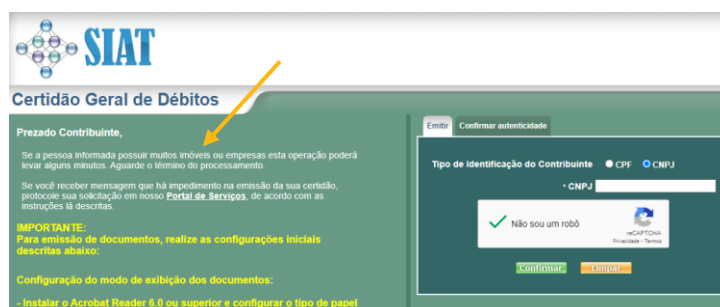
SIAT

Certidão Geral de Débitos

Prezado Contribuinte,

Se a pessoa informada possuir muitos imóveis ou empresas esta operação poderá levar alguns minutos. Aguarde o término do processamento.

Se você receber mensagem que há impedimento na emissão da sua certidão, protocole sua solicitação em nosso Portal de Serviços, de acordo com as instruções lá descritas.

IMPORTANTE:
Para emissão de documentos, realize as configurações iniciais descritas abaixo:

Configuração do modo de exibição dos documentos:

- Instalar o Acrobat Reader 6.0 ou superior e configurar o tipo de papel

Emitir | Confirmar autenticidade

Tipo de Identificação do Contribuinte CPF CNPJ

* CNPJ

Não sou um robô
reCAPTCHA
Privacidade - Termos

Confirmar | Limpar